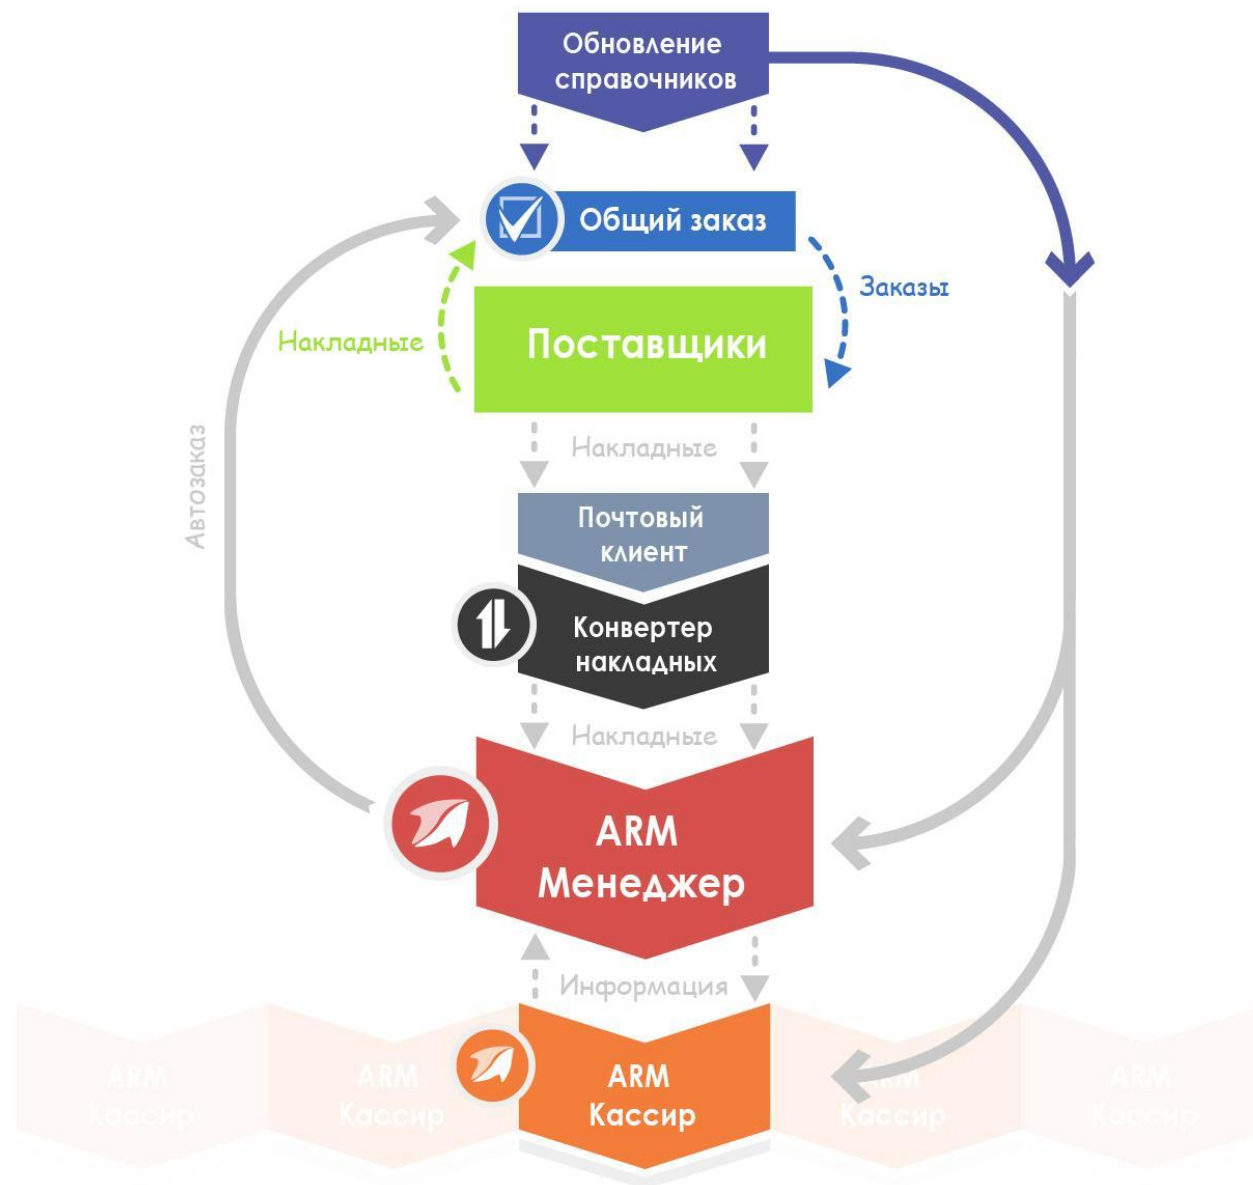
Обновление справочников

Общий заказ

Заказы

Накладные

Поставщики

Автозаказ

Накладные

Почтовый клиент

Конвертер накладных

Накладные

ARM Менеджер

Информация

ARM Кассир

ARM Кассир

ARM Кассир

ARM Кассир

ARM Кассир